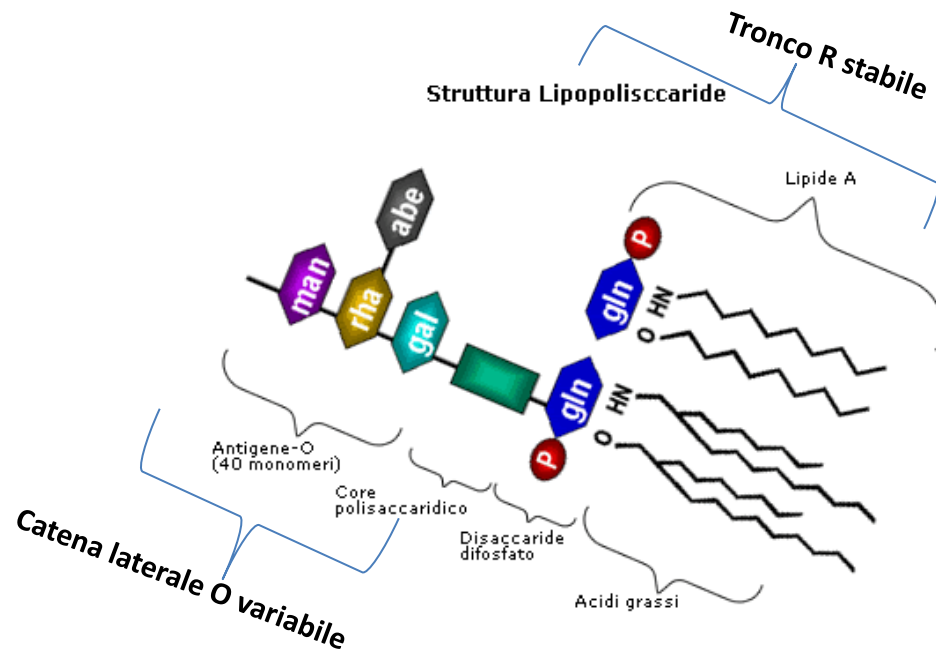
Tronco R stabile

Struttura Lipopolisccaride

Lipide A

abe

man

rha

gal

gln

P

HN

O

gln

HN

O

P

Antigene-O
(40 monomeri)

Core
polisaccaridico

Disaccaride
difosfato

Acidi grassi

Catena laterale O variabile